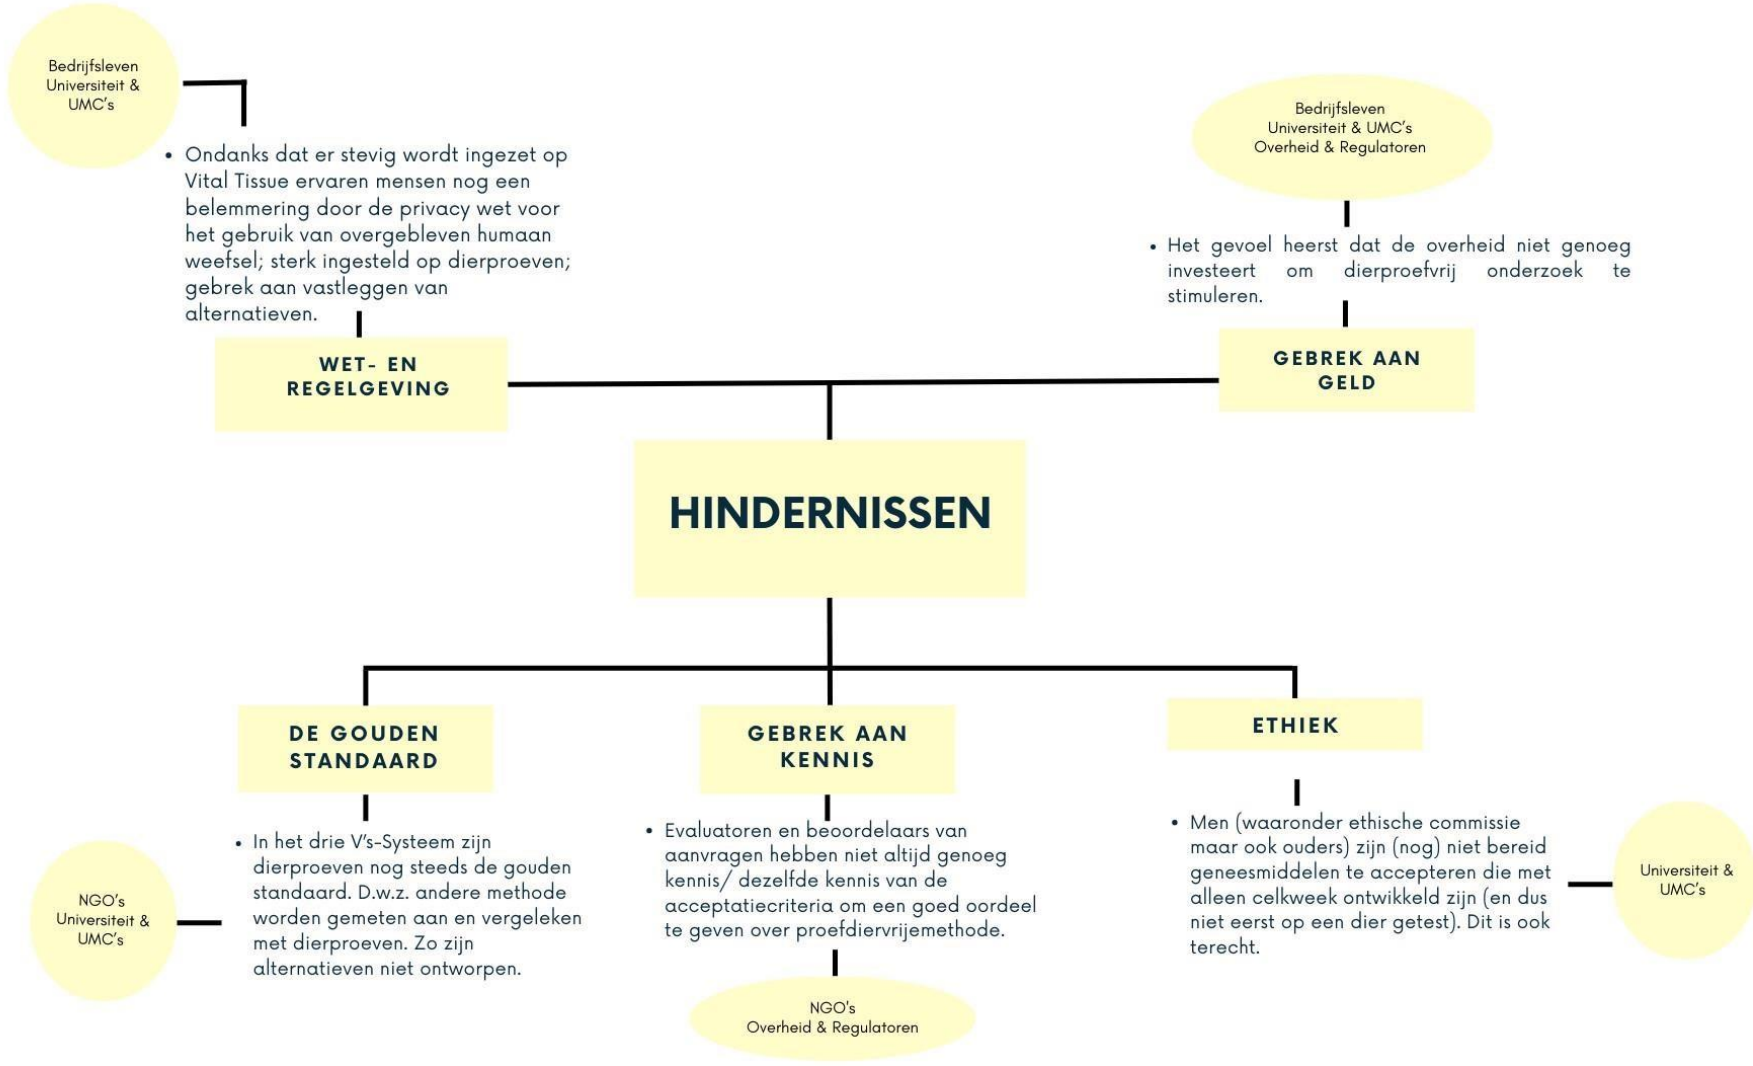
Bedrijfsleven
Universiteit &
UMC's

• Ondanks dat er stevig wordt ingezet op Vital Tissue ervaren mensen nog een belemmering door de privacy wet voor het gebruik van overgebleven humaan weefsel; sterk ingesteld op dierproeven; gebrek aan vastleggen van alternatieven.

WET- EN REGELGEVING

Bedrijfsleven
Universiteit & UMC's
Overheid & Regulatoren

• Het gevoel heerst dat de overheid niet genoeg investeert om dierproefvrij onderzoek te stimuleren.

GEBREK AAN GELD

HINDERNISSEN

DE GOUDEN STANDAARD

• In het drie V's-Systeem zijn dierproeven nog steeds de gouden standaard. D.w.z. andere methode worden gemeten aan en vergeleken met dierproeven. Zo zijn alternatieven niet ontworpen.

NGO's
Universiteit &
UMC's

GEBREK AAN KENNIS

• Evaluatoren en beoordelaars van aanvragen hebben niet altijd genoeg kennis/ dezelfde kennis van de acceptatiecriteria om een goed oordeel te geven over proefdiervrijemethode.

NGO's
Overheid & Regulatoren

ETHIEK

• Men (waaronder ethische commissie maar ook ouders) zijn (nog) niet bereid geneesmiddelen te accepteren die met alleen celkweek ontwikkeld zijn (en dus niet eerst op een dier getest). Dit is ook terecht.

Universiteit &
UMC's